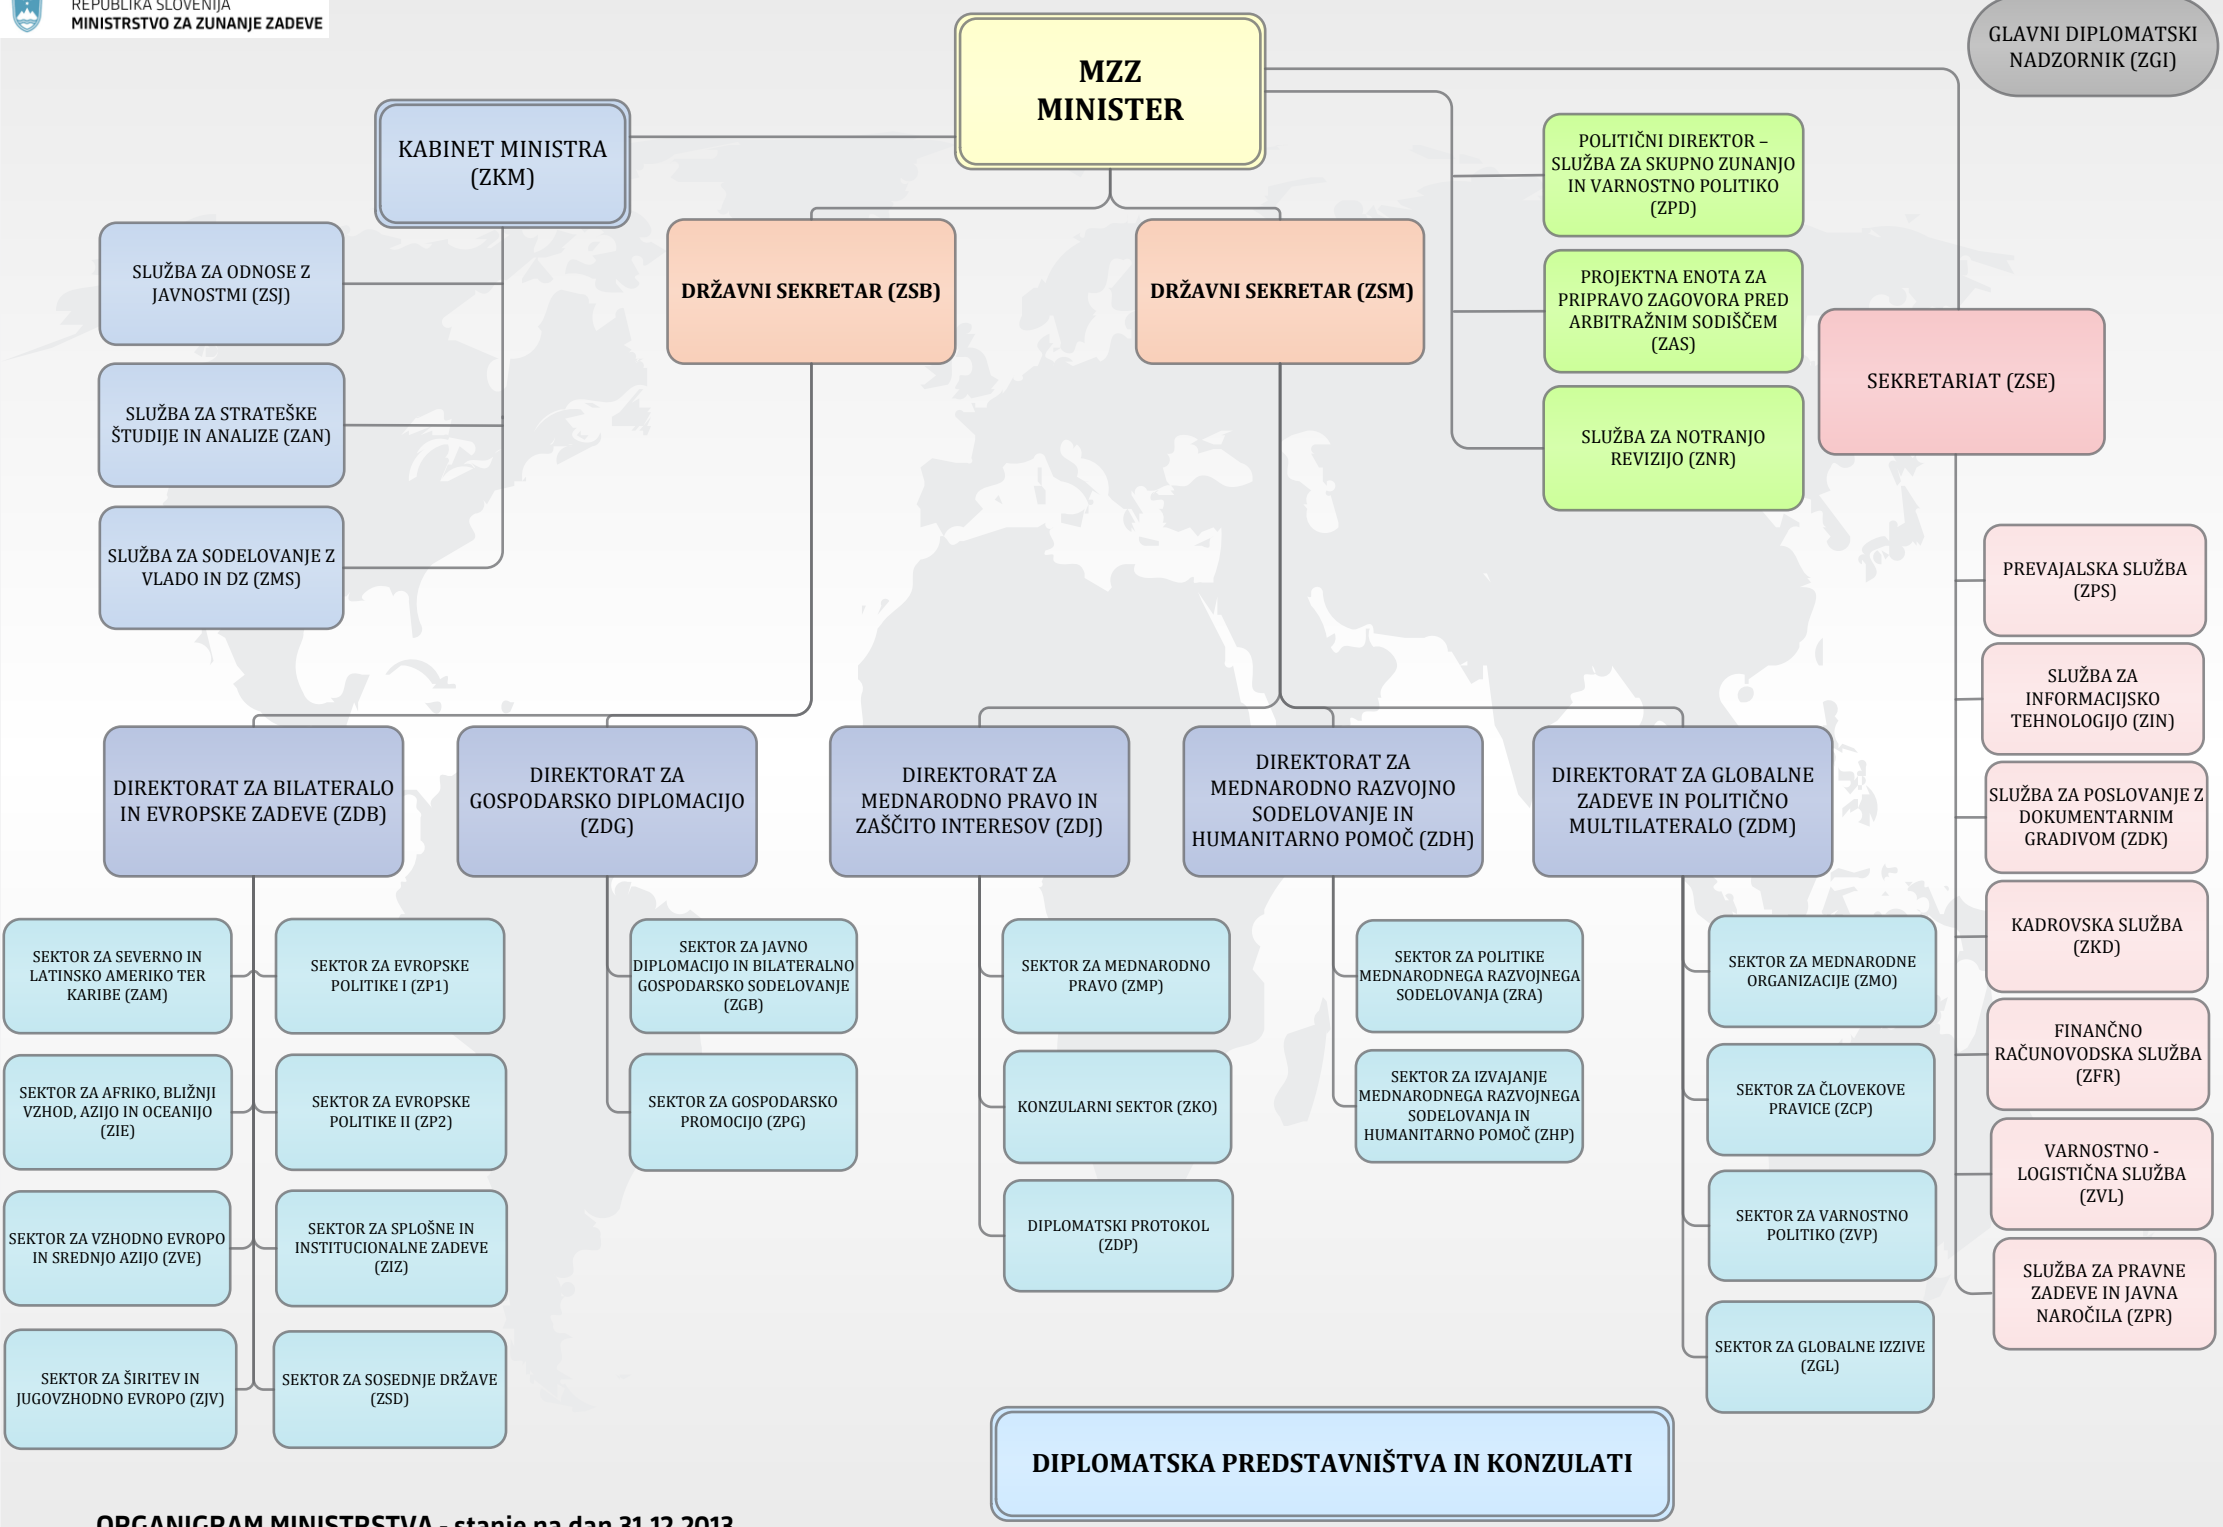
REPUBLIKA SLOVENIJA
MINISTRSTVO ZA ZUNANJE ZADEVE

MZZ
MINISTER

GLAVNI DIPLOMATSKI NADZORNIK (ZGI)

KABINET MINISTRA (ZKM)

SLUŽBA ZA ODNOSE Z JAVNOSTMI (ZSJ)

SLUŽBA ZA STRATEŠKE ŠTUDIJE IN ANALIZE (ZAN)

SLUŽBA ZA SODELOVANJE Z VLADO IN DZ (ZMS)

DRŽAVNI SEKRETAR (ZSB)

DRŽAVNI SEKRETAR (ZSM)

POLITIČNI DIREKTOR – SLUŽBA ZA SKUPNO ZUNANJO IN VARNOSTNO POLITIKO (ZPD)

PROJEKTNA ENOTA ZA PRIPRAVO ZAGOVORA PRED ARBITRAŽNIM SODIŠČEM (ZAS)

SLUŽBA ZA NOTRANJO REVIZIJO (ZNR)

SEKRETARIAT (ZSE)

PREVAJALSKA SLUŽBA (ZPS)

SLUŽBA ZA INFORMACIJSKO TEHNOLOGIJO (ZIN)

SLUŽBA ZA POSLOVANJE Z DOKUMENTARNIM GRADIVOM (ZDK)

KADROVSKA SLUŽBA (ZKD)

FINANČNO RAČUNOVODSKA SLUŽBA (ZFR)

VARNOSTNO - LOGISTIČNA SLUŽBA (ZVL)

SLUŽBA ZA PRAVNE ZADEVE IN JAVNA NAROČILA (ZPR)

DIREKTORAT ZA BILATERALO IN EVROPSKE ZADEVE (ZDB)

DIREKTORAT ZA GOSPODARSKO DIPLOMACIJO (ZDG)

DIREKTORAT ZA MEDNARODNO PRAVO IN ZAŠČITO INTERESOV (ZDJ)

DIREKTORAT ZA MEDNARODNO RAZVOJNO SODELOVANJE IN HUMANITARNO POMOČ (ZDH)

DIREKTORAT ZA GLOBALNE ZADEVE IN POLITIČNO MULTILATERALO (ZDM)

SEKTOR ZA SEVERNO IN LATINSKO AMERIKO TER KARIBE (ZAM)

SEKTOR ZA EVROPSKE POLITIKE I (ZP1)

SEKTOR ZA AFRIKO, BLIŽNJI VZHOD, AZIJO IN OCEANIJO (ZIE)

SEKTOR ZA EVROPSKE POLITIKE II (ZP2)

SEKTOR ZA VZHODNO EVROPO IN SREDNJO AZIJO (ZVE)

SEKTOR ZA SPLOŠNE IN INSTITUCIONALNE ZADEVE (ZIZ)

SEKTOR ZA ŠIRITEV IN JUGOVZHODNO EVROPO (ZJV)

SEKTOR ZA SOSEDNJE DRŽAVE (ZSD)

SEKTOR ZA JAVNO DIPLOMACIJO IN BILATERALNO GOSPODARSKO SODELOVANJE (ZGB)

SEKTOR ZA GOSPODARSKO PROMOCIJO (ZPG)

SEKTOR ZA MEDNARODNO PRAVO (ZMP)

KONZULARNI SEKTOR (ZKO)

DIPLOMATSKI PROTOKOL (ZDP)

SEKTOR ZA POLITIKE MEDNARODNEGA RAZVOJNEGA SODELOVANJA (ZRA)

SEKTOR ZA IZVAJANJE MEDNARODNEGA RAZVOJNEGA SODELOVANJA IN HUMANITARNO POMOČ (ZHP)

SEKTOR ZA MEDNARODNE ORGANIZACIJE (ZMO)

SEKTOR ZA ČLOVEKOVE PRAVICE (ZCP)

SEKTOR ZA VARNOSTNO POLITIKO (ZVP)

SEKTOR ZA GLOBALNE IZZIVE (ZGL)

DIPLOMATSKA PREDSTAVNIŠTVA IN KONZULATI

ORGANIGRAM MINISTRSTVA - stanje na dan 31.12.2013